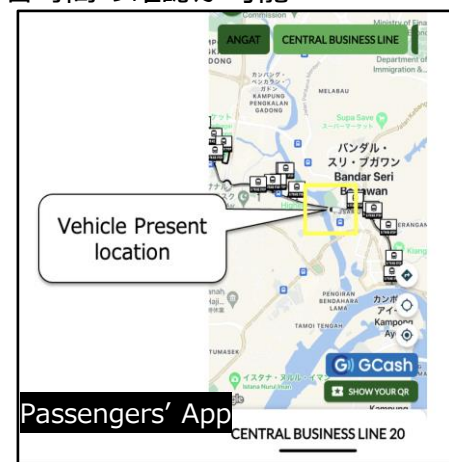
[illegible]

Commission

Ministry of Fina

ANGAT

CENTRAL BUSINESS LINE

DONG

Department of Immigration &

カンパング・ペンカラン・ガドン

KAMPUNG PENGKALAN GADONG

MELABAU

Supa Save スーパーセーブ

バンダル・スリ・ブガワン

Bandar Seri Begawan

Vehicle Present location

ERANGAN

Kiang

PENGIRAN BENDAHARA LAMA

カンポン・アイール

Kampong Ayer

TAMOI TENGAH

TAMASEK

イスタナ・ヌルル・イマン

Istana Nurul Iman

G) GCash

SHOW YOUR QR

Passengers' App

CENTRAL BUSINESS LINE 20